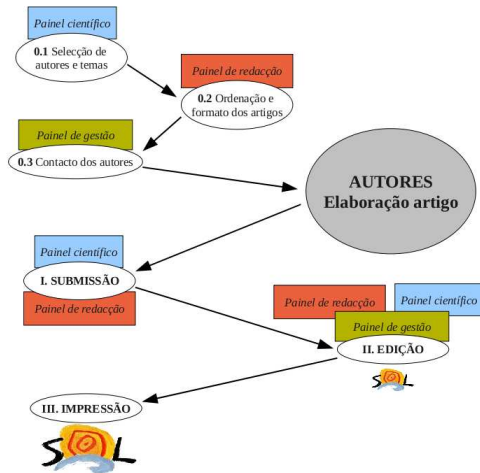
Painel científico
0.1 Selecção de autores e temas

Painel de redacção
0.2 Ordenação e formato dos artigos

Painel de gestão
0.3 Contacto dos autores

AUTORES
Elaboração artigo

Painel científico
I. SUBMISSÃO
Painel de redacção

Painel de redacção
Painel científico
Painel de gestão
II. EDIÇÃO
SOL

III. IMPRESSÃO
SOL